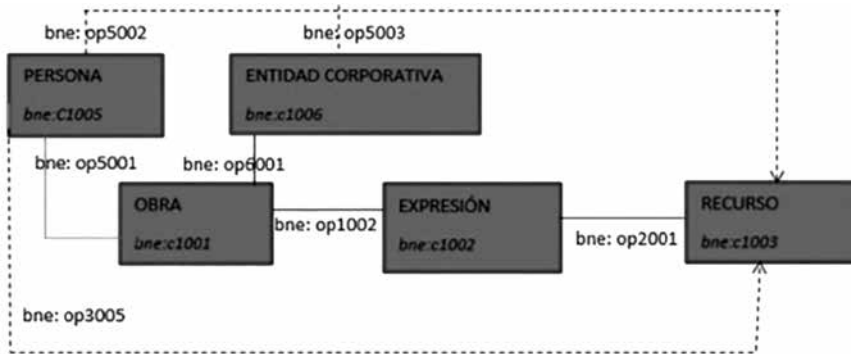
bne: op5002

bne: op5003

PERSONA

bne:C1005

ENTIDAD CORPORATIVA

bne:c1006

bne: op5001

bne: op6001

OBRA

bne:c1001

bne: op1002

EXPRESIÓN

bne:c1002

bne: op2001

RECURSO

bne:c1003

bne: op3005